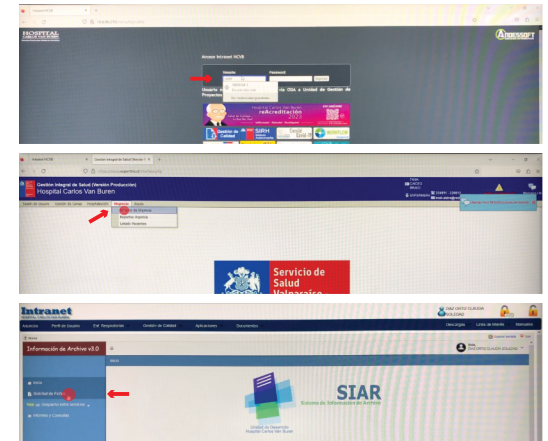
Intranet HCVB

HOSPITAL CARLOS VAN BUREN

ANDESSOFT

Acceso Intranet HCVB

Usuario

Password

Ingresar

Hospital Carlos Van Buren
reAcreditación 2023

Gestión de Calidad

SIRH

Gestión Integral de Salud (Versión Producción)
Hospital Carlos Van Buren

Registro de Usuario

Gestión de Camas

Hospitalización

Reportes

Ayuda

Reportes Urgencia

Unidad Reportes

Servicio de Salud Valparaíso

Intranet

Gestión de Calidad

Aplicaciones

Documentos

Descargas

Listas de Interés

Información de Archivo v3.0

Inicio

SIAR

Informes y Controles